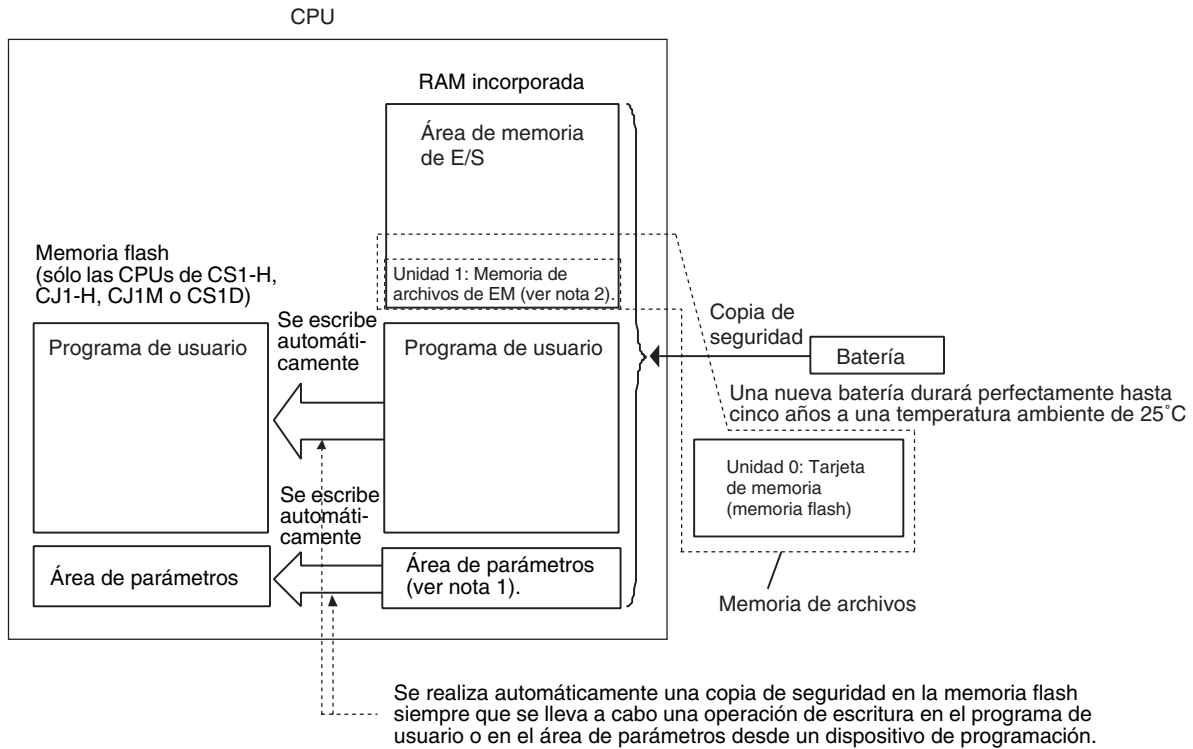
CPU

RAM incorporada

Área de memoria de E/S

Memoria flash (sólo las CPUs de CS1-H, CJ1-H, CJ1M o CS1D)

Unidad 1: Memoria de archivos de EM (ver nota 2).

Se escribe automáticamente

Programa de usuario

Programa de usuario

Copia de seguridad

Batería

Una nueva batería durará perfectamente hasta cinco años a una temperatura ambiente de 25˚C

Unidad 0: Tarjeta de memoria (memoria flash)

Se escribe automáticamente

Área de parámetros

Área de parámetros (ver nota 1).

Memoria de archivos

Se realiza automáticamente una copia de seguridad en la memoria flash siempre que se lleva a cabo una operación de escritura en el programa de usuario o en el área de parámetros desde un dispositivo de programación.